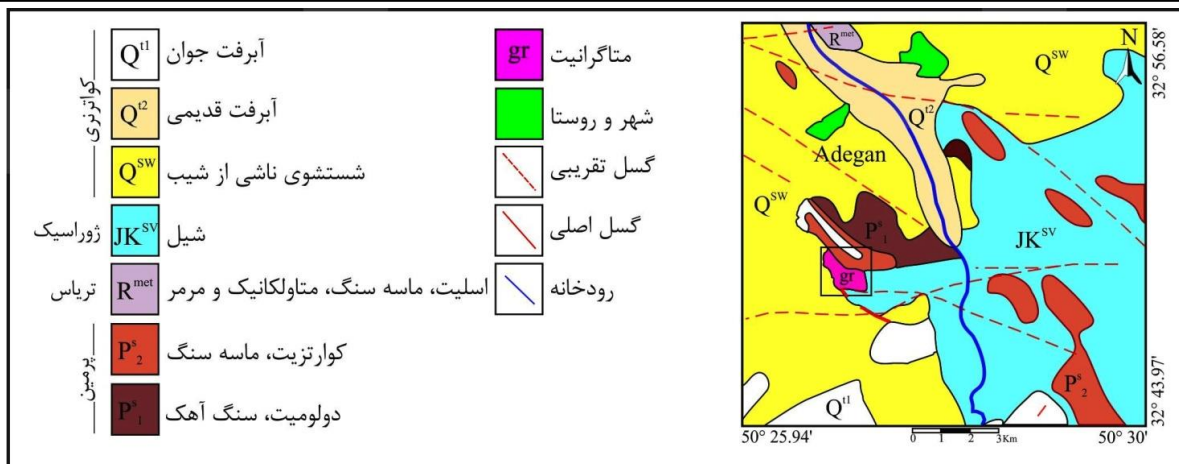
کواترنری
$Q^{t1}$ آبرفت جوان
$Q^{t2}$ آبرفت قدیمی
$Q^{sw}$ شستشوی ناشی از شیب
ژوراسیک $JK^{sv}$ شیل
تریاس $R^{met}$ اسلیت، ماسه سنگ، متاولکانیک و مرمر
پرمین
$P^{s}_{2}$ کوارتزیت، ماسه سنگ
$P^{s}_{1}$ دولومیت، سنگ آهک

gr متاگرانیت
شهر و روستا
گسل تقریبی
گسل اصلی
رودخانه

$R^{met}$
N
$Q^{sw}$
$Q^{t2}$
Adegan
$Q^{sw}$
$P^{s}_{1}$
$JK^{sv}$
gr
$P^{s}_{2}$
$Q^{t1}$
32° 56.58'
32° 43.97'
50° 25.94'
0 1 2 3Km
50° 30'